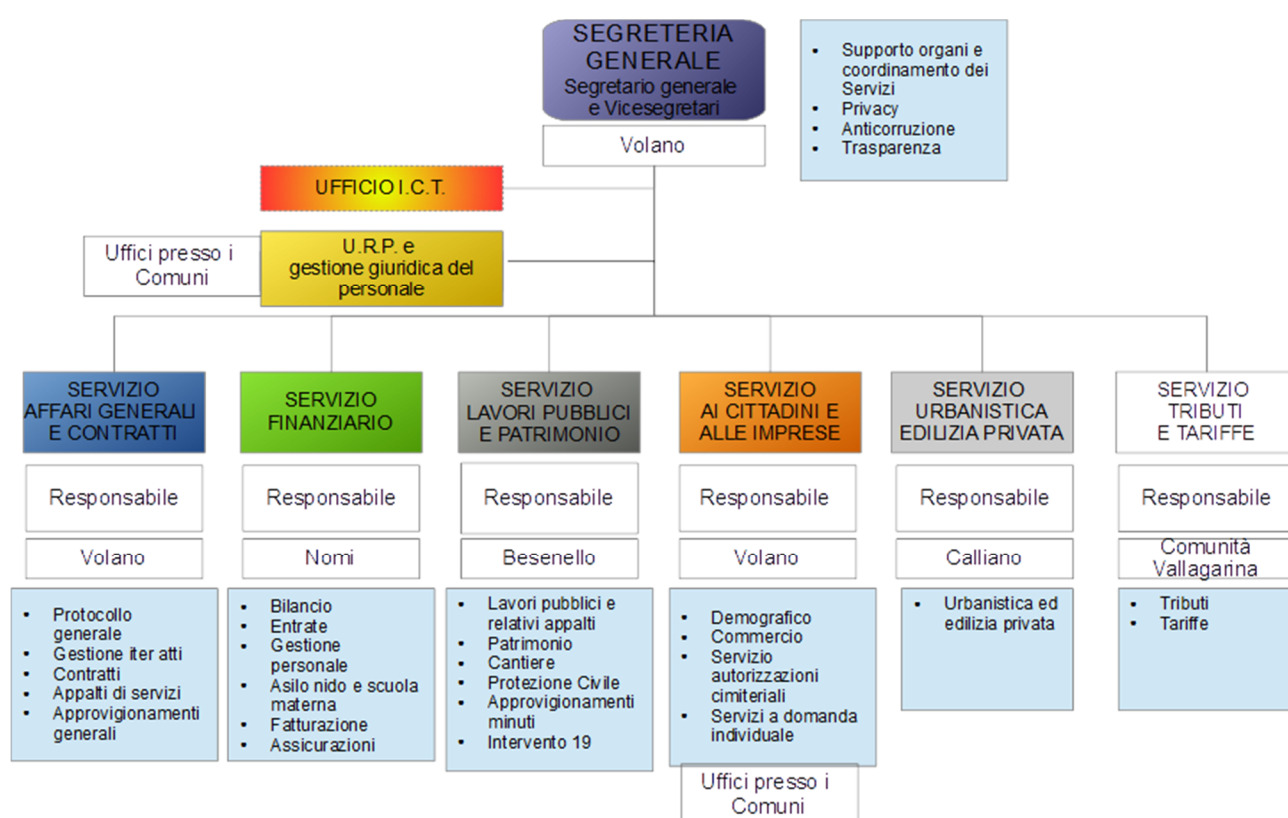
SEGRETERIA GENERALE
Segretario generale e Vicesegretari

Volano

- Supporto organi e coordinamento dei Servizi
- Privacy
- Anticorruzione
- Trasparenza

UFFICIO I.C.T.

Uffici presso i Comuni

U.R.P. e gestione giuridica del personale

SERVIZIO AFFARI GENERALI E CONTRATTI

Responsabile

Volano

- Protocollo generale
- Gestione iter atti
- Contratti
- Appalti di servizi
- Approvigionamenti generali

SERVIZIO FINANZIARIO

Responsabile

Nomi

- Bilancio
- Entrate
- Gestione personale
- Asilo nido e scuola materna
- Fatturazione
- Assicurazioni

SERVIZIO LAVORI PUBBLICI E PATRIMONIO

Responsabile

Besenello

- Lavori pubblici e relativi appalti
- Patrimonio
- Cantiere
- Protezione Civile
- Approvigionamenti minuti
- Intervento 19

SERVIZIO AI CITTADINI E ALLE IMPRESE

Responsabile

Volano

- Demografico
- Commercio
- Servizio autorizzazioni cimiteriali
- Servizi a domanda individuale

Uffici presso i Comuni

SERVIZIO URBANISTICA EDILIZIA PRIVATA

Responsabile

Calliano

- Urbanistica ed edilizia privata

SERVIZIO TRIBUTI E TARIFFE

Responsabile

Comunità Vallagarina

- Tributi
- Tariffe